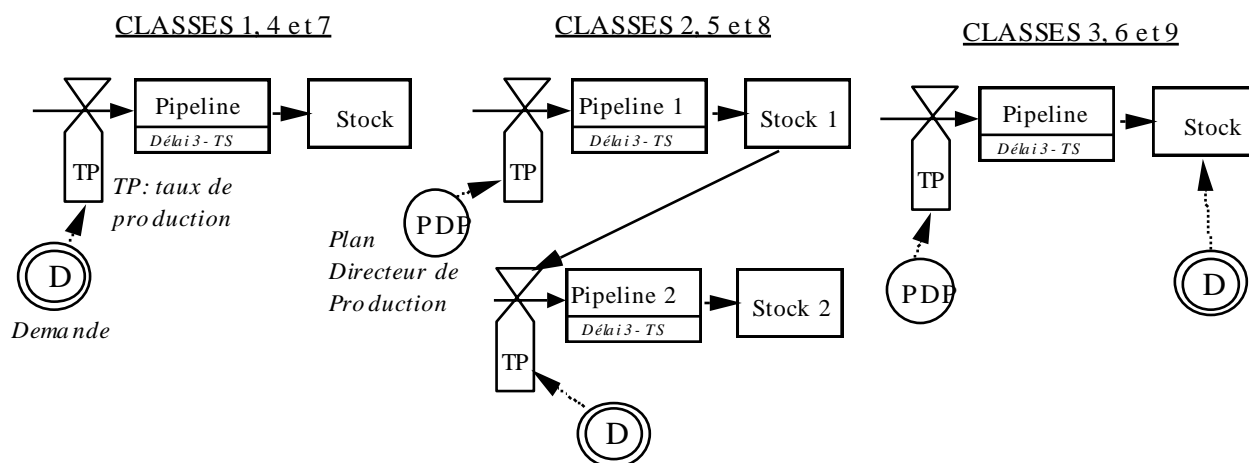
CLASSES 1, 4 et 7

Pipeline
Délai 3 - TS
Stock
TP
TP: taux de production
D
Demande

CLASSES 2, 5 et 8

Pipeline 1
Délai 3 - TS
Stock 1
TP
PDP
Plan Directeur de Production
Pipeline 2
Délai 3 - TS
Stock 2
TP
D

CLASSES 3, 6 et 9

Pipeline
Délai 3 - TS
Stock
TP
PDP
D